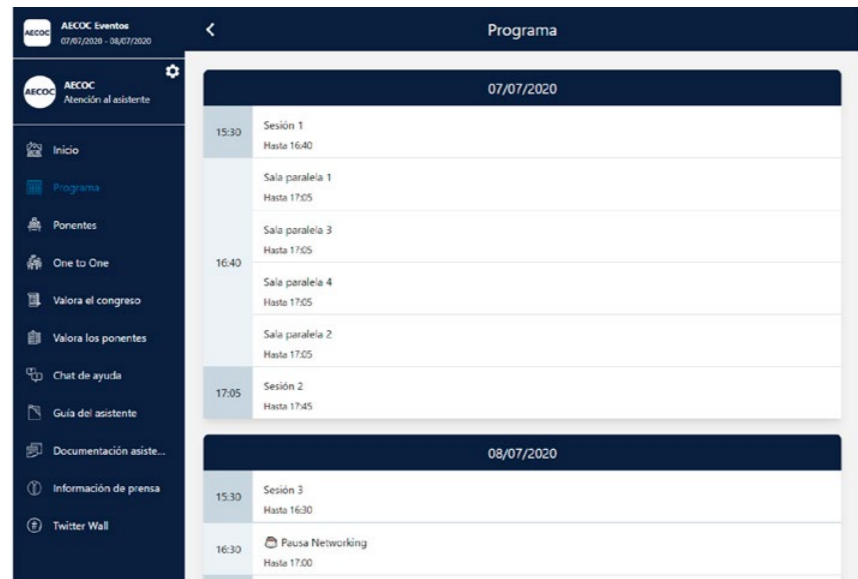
AECOC AECOC Eventos
07/07/2020 - 08/07/2020

AECOC AECOC
Atención al asistente

Inicio
Programa
Ponentes
One to One
Valora el congreso
Valora los ponentes
Chat de ayuda
Guía del asistente
Documentación asiste...
Información de prensa
Twitter Wall

<

Programa

07/07/2020

15:30 Sesión 1
Hasta 16:40

16:40 Sala paralela 1
Hasta 17:05

Sala paralela 3
Hasta 17:05

Sala paralela 4
Hasta 17:05

Sala paralela 2
Hasta 17:05

17:05 Sesión 2
Hasta 17:45

08/07/2020

15:30 Sesión 3
Hasta 16:30

16:30 Pausa Networking
Hasta 17:00